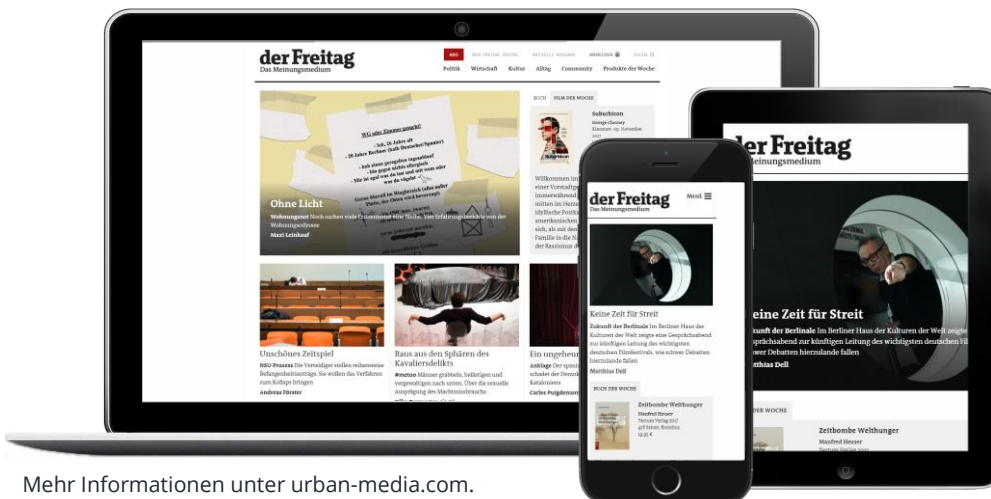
der Freitag
Das Meinungsmedium

ABO DER FREITAG DIGITAL AKTUELLE AUSGABE ANMELDEN SUCHE

Politik Wirtschaft Kultur Alltag Community Produkte der Woche

WG oder Zimmer gesucht!

Ohne Licht

Wohnungsnot Noch suchen viele Studierende eine Bleibe. Von Erfahrungsberichte von der Wohnungsodyssee

Maxi Leinkauf

BUCH FILM DER WOCHE

Suburbicon

George Clooney

Willkommen im einer Vorstadtp immerwährend mitten im Herze idyllische Postk amerikanischen sich, als mit den Familie in die N der Rassismus d

Unschönes Zeitspiel

NSU-Prozess Die Verteidiger stellen reihenweise Befangenheitsanträge. Sie wollen das Verfahren zum Kollaps bringen

Andreas Förster

Raus aus den Sphären des Kavaliersdelikts

#metoo Männer grabbeln, belästigen und vergewaltigen nach unten. Über die sexuelle Ausprägung des Machtmissbrauchs

Ein ungeheur

Anklage Der spani schadet der Demok Katalonien

Carles Puigdemon

der Freitag
Das Meinungsmedium

Menü

Keine Zeit für Streit

Zukunft der Berlinale Im Berliner Haus der Kulturen der Welt zeigte eine Gesprächsabend zur künftigen Leitung des wichtigsten deutschen Filmfestivals, wie schwer Debatten hierzulande fallen

Matthias Dell

BUCH DER WOCHE

Zeitbombe Welthunger

Manfred Henser

Tectum Verlag 2017

der Freitag
Meinungsmedium

Keine Zeit für Streit

kunft der Berlinale Im Berliner Haus der Kulturen der Welt zeigte sprächsabend zur künftigen Leitung des wichtigsten deutschen Fi wer Debatten hierzulande fallen

tthias Dell

DER WOCHE

Zeitbombe Welthunger

Manfred Henser

Mehr Informationen unter urban-media.com.